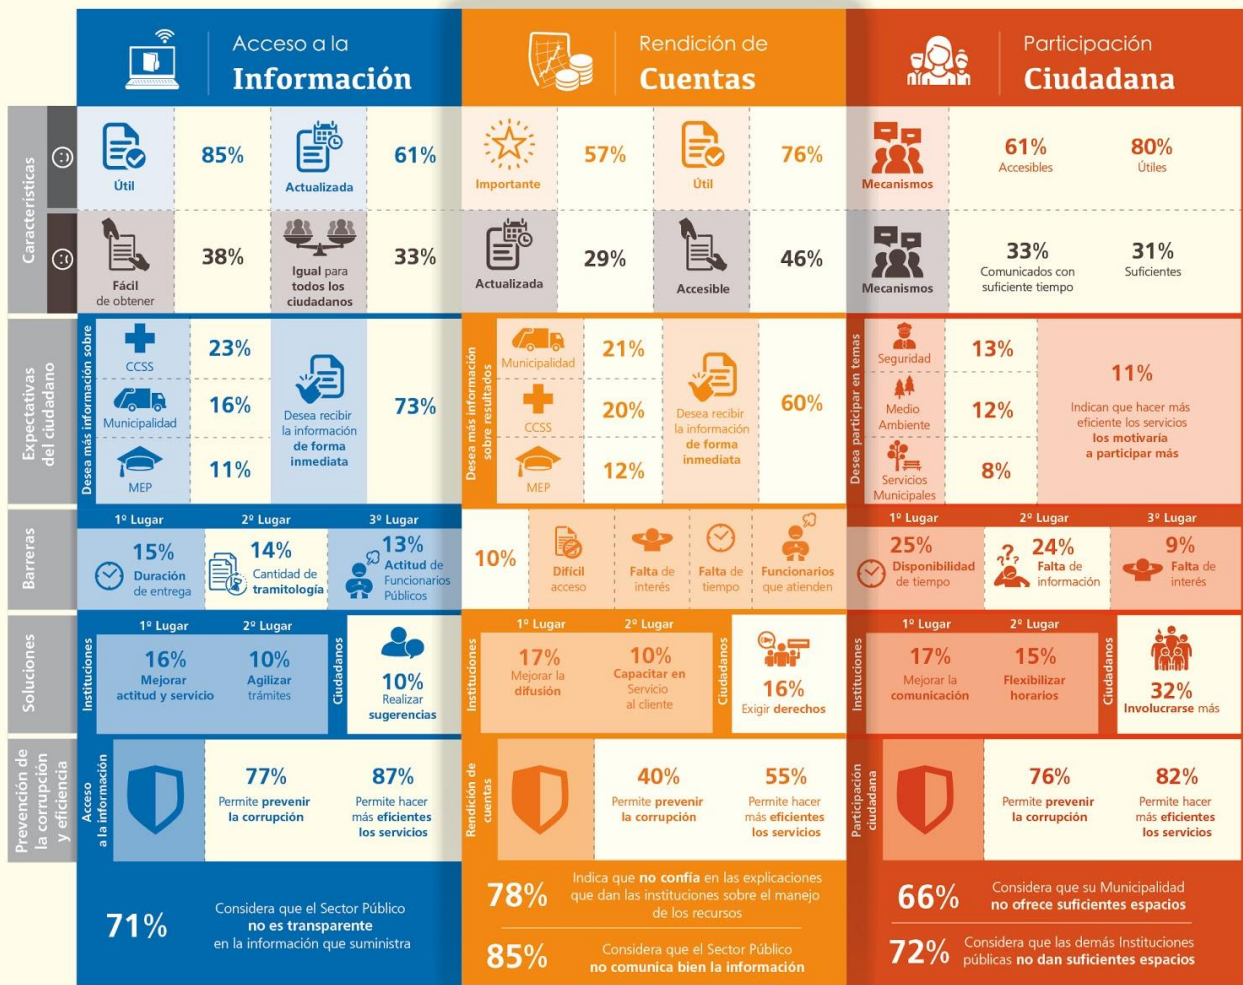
Acceso a la Información

Rendición de Cuentas

Participación Ciudadana

Características

Útil 85%
Actualizada 61%
Importante 57%
Útil 76%
Mecanismos 61% Accesibles 80% Útiles

Fácil de obtener 38%
Igual para todos los ciudadanos 33%
Actualizada 29%
Accesible 46%
Mecanismos 33% Comunicados con suficiente tiempo 31% Suficientes

Expectativas del ciudadano

Desea más información sobre
CCSS 23%
Municipalidad 16%
MEP 11%
Desea recibir la información de forma inmediata 73%

Desea más información sobre resultados
Municipalidad 21%
CCSS 20%
MEP 12%
Desea recibir la información de forma inmediata 60%

Desea participar en temas
Seguridad 13%
Medio Ambiente 12%
Servicios Municipales 8%
11% Indican que hacer más eficiente los servicios los motivaria a participar más

Barreras

1º Lugar 15% Duración de entrega
2º Lugar 14% Cantidad de tramitología
3º Lugar 13% Actitud de Funcionarios Públicos

10% Difícil acceso Falta de interés Falta de tiempo Funcionarios que atienden

1º Lugar 25% Disponibilidad de tiempo
2º Lugar 24% Falta de información
3º Lugar 9% Falta de interés

Soluciones

Instituciones
1º Lugar 16% Mejorar actitud y servicio
2º Lugar 10% Agilizar trámites
Ciudadanos
10% Realizar sugerencias

Instituciones
1º Lugar 17% Mejorar la difusión
2º Lugar 10% Capacitar en Servicio al cliente
Ciudadanos
16% Exigir derechos

Instituciones
1º Lugar 17% Mejorar la comunicación
2º Lugar 15% Flexibilizar horarios
Ciudadanos
32% Involucrarse más

Prevención de la corrupción y eficiencia

Acceso a la información
77% Permite prevenir la corrupción
87% Permite hacer más eficientes los servicios

Rendición de cuentas
40% Permite prevenir la corrupción
55% Permite hacer más eficientes los servicios

Participación ciudadana
76% Permite prevenir la corrupción
82% Permite hacer más eficientes los servicios

71% Considera que el Sector Público no es transparente en la información que suministra

78% Indica que no confía en las explicaciones que dan las instituciones sobre el manejo de los recursos

85% Considera que el Sector Público no comunica bien la información

66% Considera que su Municipalidad no ofrece suficientes espacios

72% Considera que las demás Instituciones públicas no dan suficientes espacios